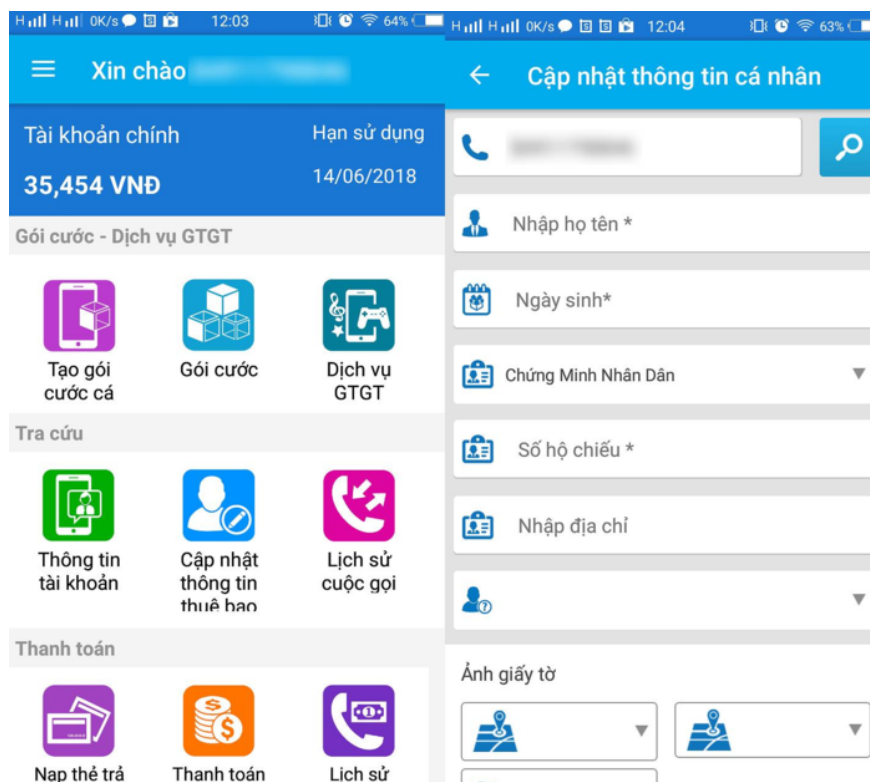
H 0K/s 12:03 64%

Xin chào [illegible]

Tài khoản chính
35,454 VNĐ

Hạn sử dụng
14/06/2018

Gói cước - Dịch vụ GTGT

Tạo gói cước cá

Gói cước

Dịch vụ GTGT

Tra cứu

Thông tin tài khoản

Cập nhật thông tin thuê bao

Lịch sử cuộc gọi

Thanh toán

Nạp thẻ trả

Thanh toán

Lịch sử

H 0K/s 12:04 63%

Cập nhật thông tin cá nhân

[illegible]

Nhập họ tên *

Ngày sinh*

Chứng Minh Nhân Dân

Số hộ chiếu *

Nhập địa chỉ

Ảnh giấy tờ